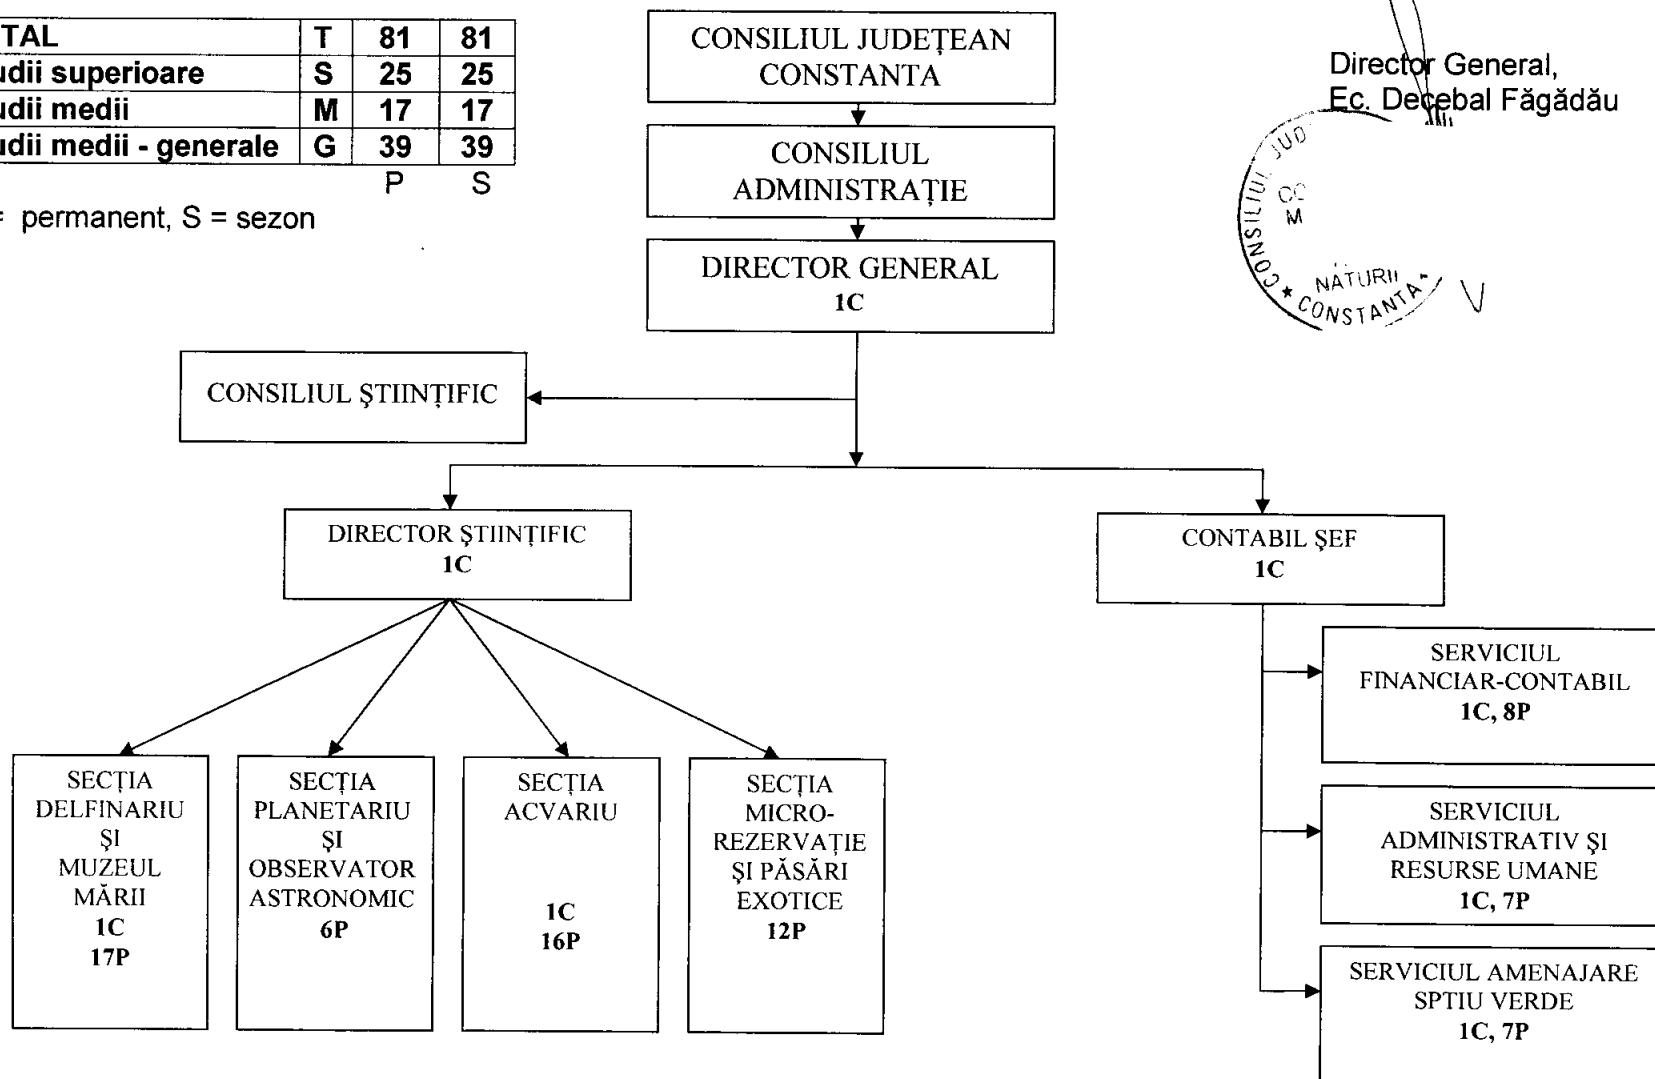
| TAL | T | 81 | 81 |
|---|---|---|---|
| udii superioare | S | 25 | 25 |
| udii medii | M | 17 | 17 |
| udii medii - generale | G | 39 | 39 |
| | | P | S |

= permanent, S = sezon

CONSILIUL JUDEȚEAN CONSTANTA

CONSILIUL ADMINISTRAȚIE

DIRECTOR GENERAL
1C

Director General,
Ec. Decebal Făgădău

CONSILIUL JUD
CO
M
NATURII
CONSTANTA

CONSILIUL ȘTIINȚIFIC

DIRECTOR ȘTIINȚIFIC
1C

CONTABIL ȘEF
1C

SERVICIUL FINANCIAR-CONTABIL
1C, 8P

SERVICIUL ADMINISTRATIV ȘI RESURSE UMANE
1C, 7P

SERVICIUL AMENAJARE SPTIU VERDE
1C, 7P

SECȚIA DELFINARIU ȘI MUZEUL MĂRII
1C
17P

SECȚIA PLANETARIU ȘI OBSERVATOR ASTRONOMIC
6P

SECȚIA ACVARIU
1C
16P

SECȚIA MICRO-REZERVAȚIE ȘI PĂSĂRI EXOTICE
12P